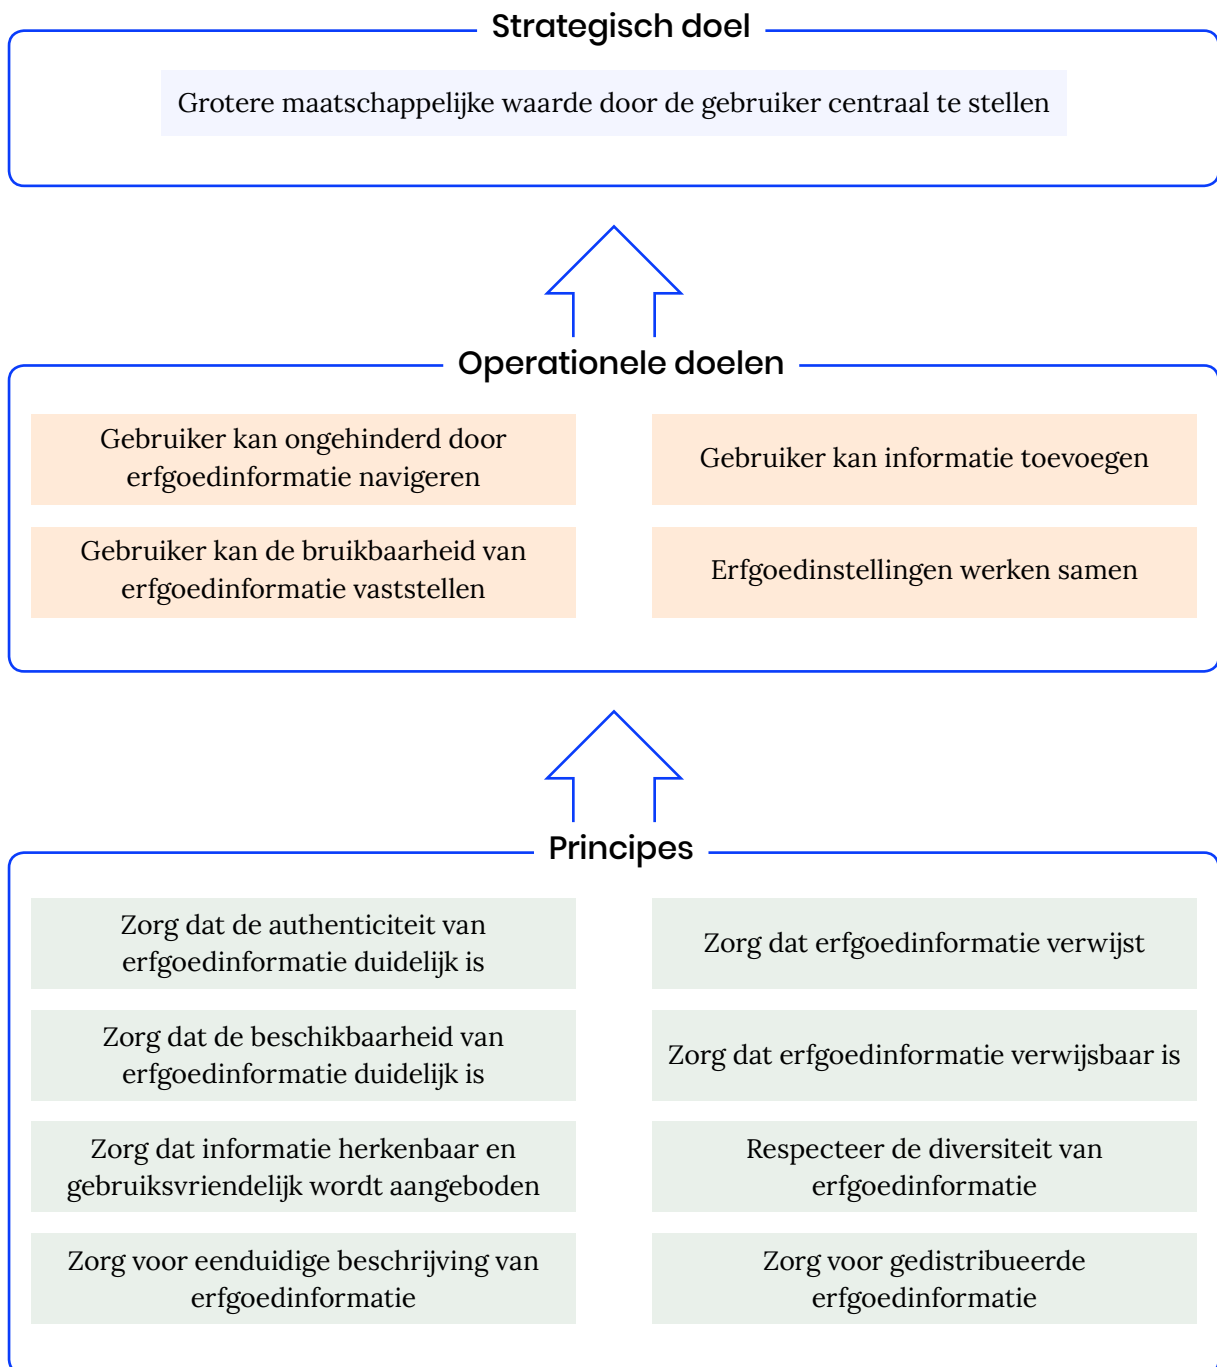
Strategisch doel

Grotere maatschappelijke waarde door de gebruiker centraal te stellen

Operationele doelen

Gebruiker kan ongehinderd door erfgoedinformatie navigeren

Gebruiker kan informatie toevoegen

Gebruiker kan de bruikbaarheid van erfgoedinformatie vaststellen

Erfgoedinstellingen werken samen

Principes

Zorg dat de authenticiteit van erfgoedinformatie duidelijk is

Zorg dat erfgoedinformatie verwijst

Zorg dat de beschikbaarheid van erfgoedinformatie duidelijk is

Zorg dat erfgoedinformatie verwijsbaar is

Zorg dat informatie herkenbaar en gebruiksvriendelijk wordt aangeboden

Respecteer de diversiteit van erfgoedinformatie

Zorg voor eenduidige beschrijving van erfgoedinformatie

Zorg voor gedistribueerde erfgoedinformatie